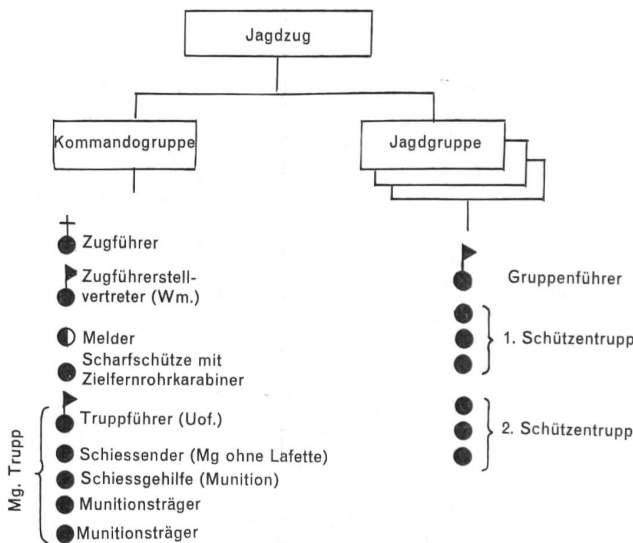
Jagdzug

Kommandogruppe

Jagdgruppe

Zugführer

Zugführerstellvertreter (Wm.)

Melder

Scharfschütze mit Zielfernrohrkarabiner

Mg. Trupp

Truppführer (Uof.)

Schiessender (Mg ohne Lafette)

Schiessgehilfe (Munition)

Munitionsträger

Munitionsträger

Gruppenführer

1. Schützentrupp

2. Schützentrupp